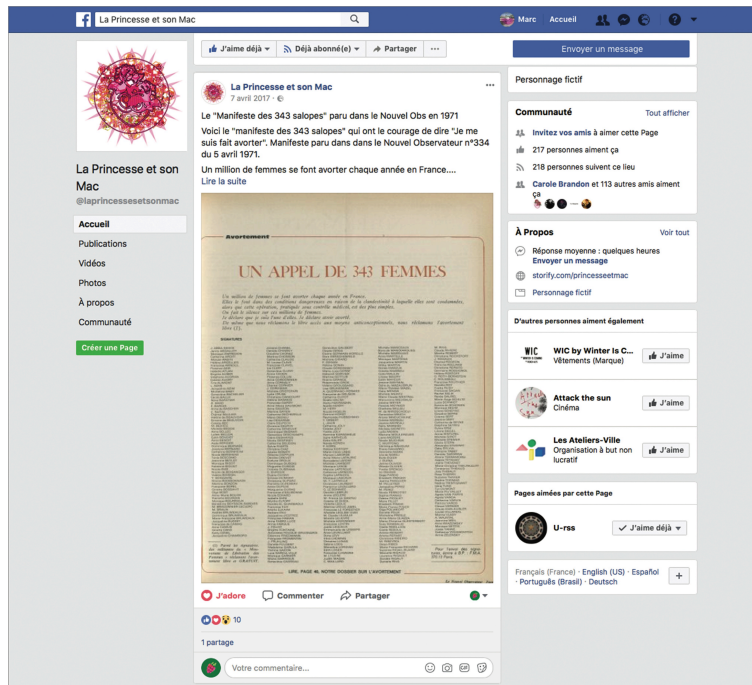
La Princesse et son Mac

Marc Accueil

La Princesse et son Mac
@laprincessesetsonmac

Accueil
Publications
Vidéos
Photos
À propos
Communauté

Créer une Page

J'aime déjà Déjà abonné(e) Partager ···

Envoyer un message

La Princesse et son Mac
7 avril 2017 ·

Le "Manifeste des 343 salopes" paru dans le Nouvel Obs en 1971

Voici le "manifeste des 343 salopes" qui ont le courage de dire "Je me suis fait avorter". Manifeste paru dans le Nouvel Observateur n°334 du 5 avril 1971.

Un million de femmes se font avorter chaque année en France....
Lire la suite

Avortement

UN APPEL DE 343 FEMMES

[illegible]

LIRE, PAGE 46, NOTRE DOSSIER SUR L'AVORTEMENT

J'adore Commenter Partager

10

1 partage

Votre commentaire...

Personnage fictif

Communauté Tout afficher
Invitez vos amis à aimer cette Page
217 personnes aiment ça
218 personnes suivent ce lieu
Carole Brandon et 113 autres amis aiment ça

À Propos Voir tout
Réponse moyenne : quelques heures
Envoyer un message
storify.com/princesseetmac
Personnage fictif

D'autres personnes aiment également
WIC by Winter Is C...
Vêtements (Marque)
J'aime
Attack the sun
Cinéma
J'aime
Les Ateliers-Ville
Organisation à but non lucratif
J'aime

Pages aimées par cette Page
U-rss
J'aime déjà

Français (France) · English (US) · Español · Português (Brasil) · Deutsch
+